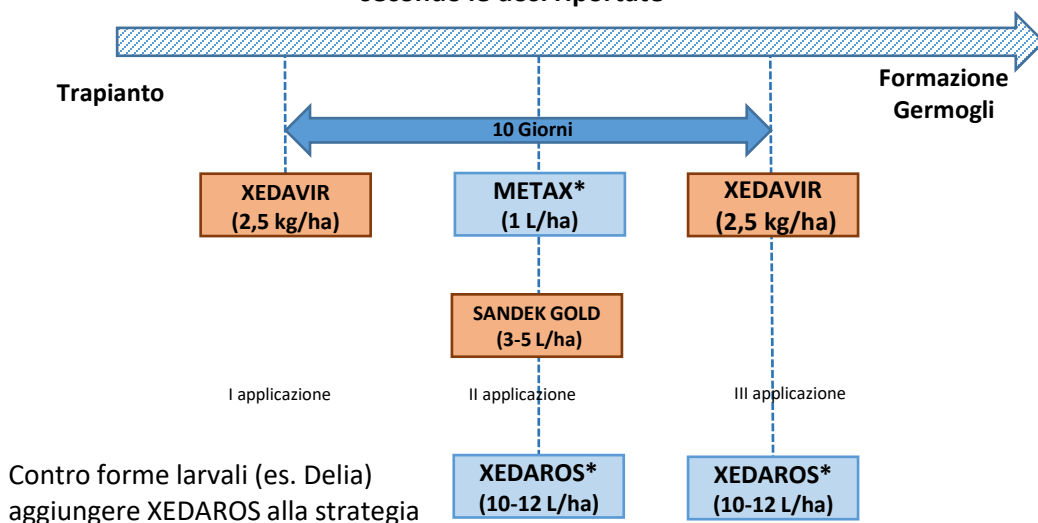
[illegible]

Trapianto

Formazione Germogli

10 Giorni

XEDAVIR (2,5 kg/ha)

METAX* (1 L/ha)

XEDAVIR (2,5 kg/ha)

SANDEK GOLD (3-5 L/ha)

I applicazione

II applicazione

III applicazione

Contro forme larvali (es. Delia) aggiungere XEDAROS alla strategia

XEDAROS* (10-12 L/ha)

XEDAROS* (10-12 L/ha)